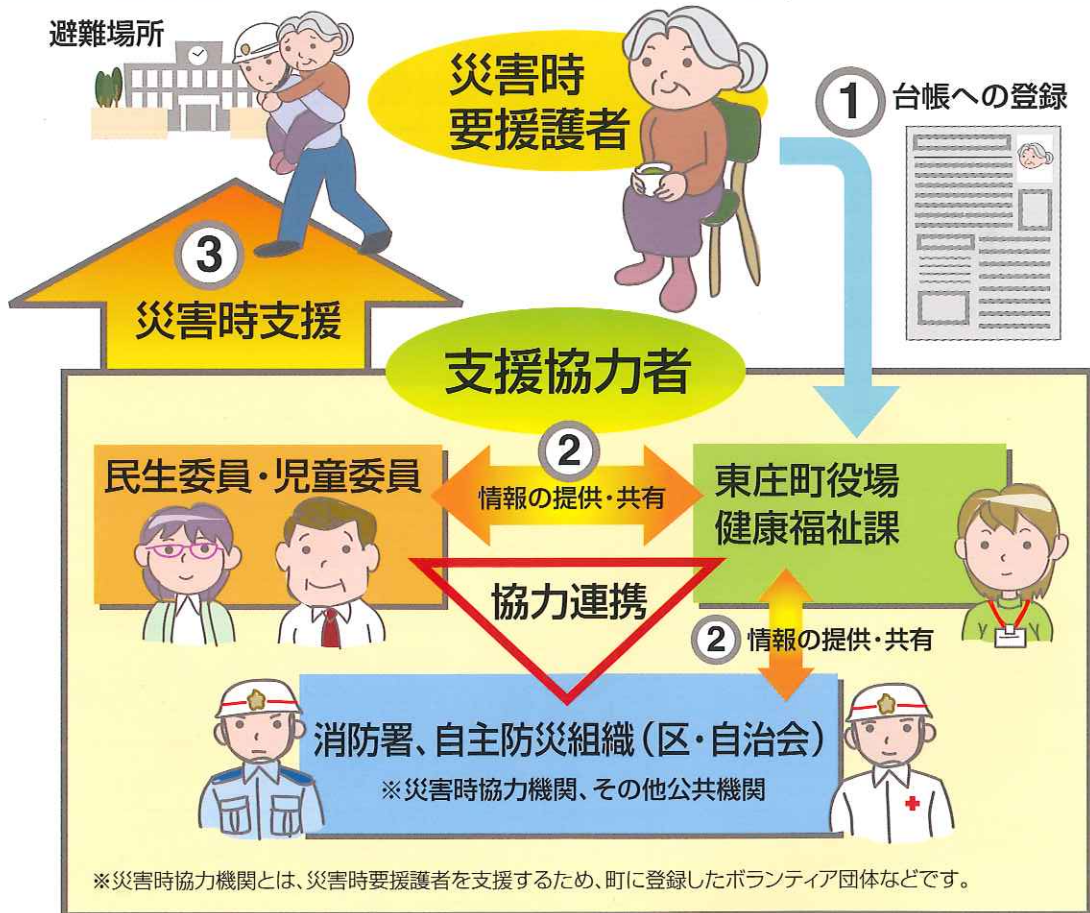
避難場所

災害時
要援護者

1 台帳への登録

3
災害時支援

支援協力者

民生委員・児童委員

2
情報の提供・共有

東庄町役場
健康福祉課

協力連携

2 情報の提供・共有

消防署、自主防災組織（区・自治会）
※災害時協力機関、その他公共機関

※災害時協力機関とは、災害時要援護者を支援するため、町に登録したボランティア団体などです。